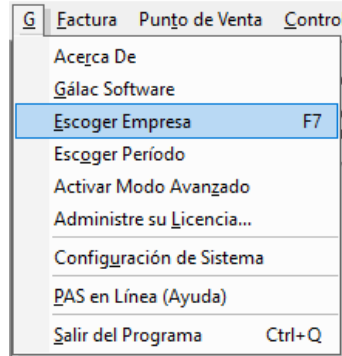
G Factura Punto de Venta Contro

Acerca De
Gálac Software
Escoger Empresa F7
Escoger Período
Activar Modo Avanzado
Administre su Licencia...
Configuración de Sistema
PAS en Línea (Ayuda)
Salir del Programa Ctrl+Q